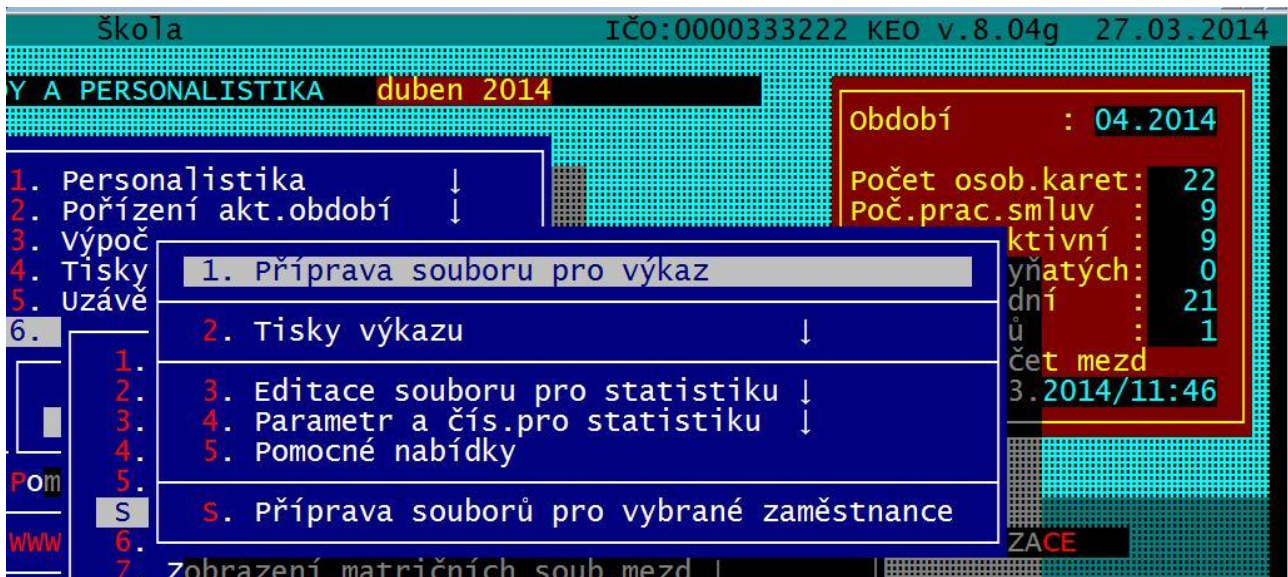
Škola IČO:0000333222 KEO v.8.04g 27.03.2014

Y A PERSONALISTIKA duben 2014

1. Personalistika ↓
2. Pořízení akt.období ↓
3. Výpoč
4. Tisky
5. Uzávě
6.

1.
2.
3.
4.
5.
S
6.
7. Zobrazení matričních soub mezd ↓

Pom
WWW

1. Příprava souboru pro výkaz
2. Tisky výkazu ↓
3. Editace souboru pro statistiku ↓
4. Parametr a čís.pro statistiku ↓
5. Pomocné nabídky
S. Příprava souborů pro vybrané zaměstnance

Období : 04.2014
Počet osob.karet: 22
Poč.prac.smluv : 9
ktivní : 9
yňatých: 0
dní : 21
ů : 1
čet mezd
3.2014/11:46

ZACE